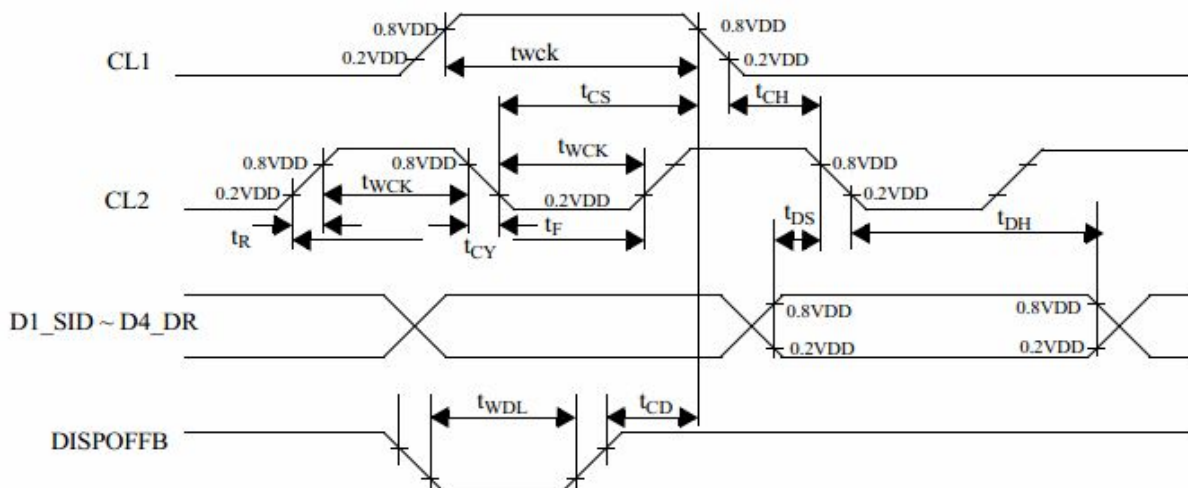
0.8VDD
0.8VDD
0.2VDD
CL1
twck
0.2VDD
$t_{CS}$
$t_{CH}$
0.8VDD
0.8VDD
$t_{WCK}$
0.8VDD
0.2VDD
$t_{WCK}$
CL2
0.2VDD
0.2VDD
$t_{DS}$
$t_{DH}$
$t_R$
$t_{CY}$
$t_F$
D1_SID ~ D4_DR
0.8VDD
0.8VDD
0.2VDD
0.2VDD
$t_{WDL}$
$t_{CD}$
DISPOFFB